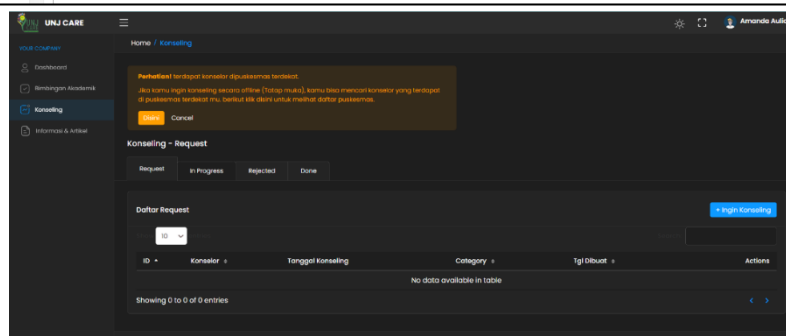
UNJ CARE

YOUR COMPANY
Dashboard
Bimbingan Akademik
Konseling
Informasi & Artikel

Amanda Aulia

Home / Konseling

Perhatian! terdapat konselor dipuskesmas terdekat.

Jika kamu ingin konseling secara offline (Tatap muka), kamu bisa mencari konselor yang terdapat di puskesmas terdekat mu. berikut klik disini untuk melihat daftar puskesmas.

Disini Cancel

Konseling - Request

Request | In Progress | Rejected | Done

Daftar Request

+ Ingin Konseling

10

| ID | Konselor | Tanggal Konseling | Category | Tgl Dibuat | Actions |
|---|---|---|---|---|---|
| No data available in table | | | | | |

Showing 0 to 0 of 0 entries

< >